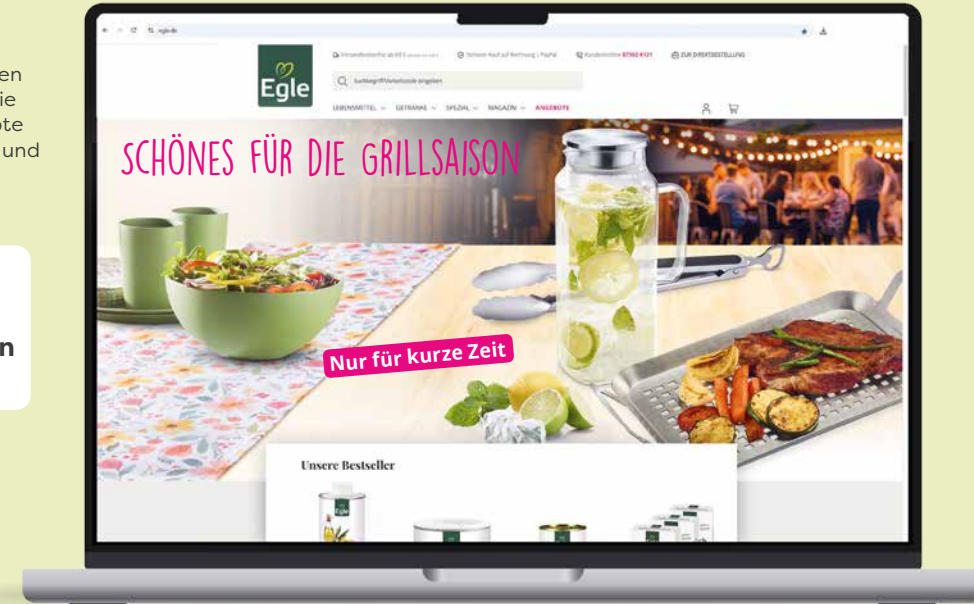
en
ie
ote
und

n

egle.de

Versandkostenfrei ab 60 € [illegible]

Sicherer Kauf auf Rechnung | PayPal

Kundenhotline 07562 4131

ZUR DIREKTBESTELLUNG

Egle

Suchbegriff/Artikelcode eingeben

LEBENSMITTEL GETRÄNKE SPEZIAL MAGAZIN ANGEBOTE

SCHÖNES FÜR DIE GRILLSAISON

Nur für kurze Zeit

Unsere Bestseller

Egle